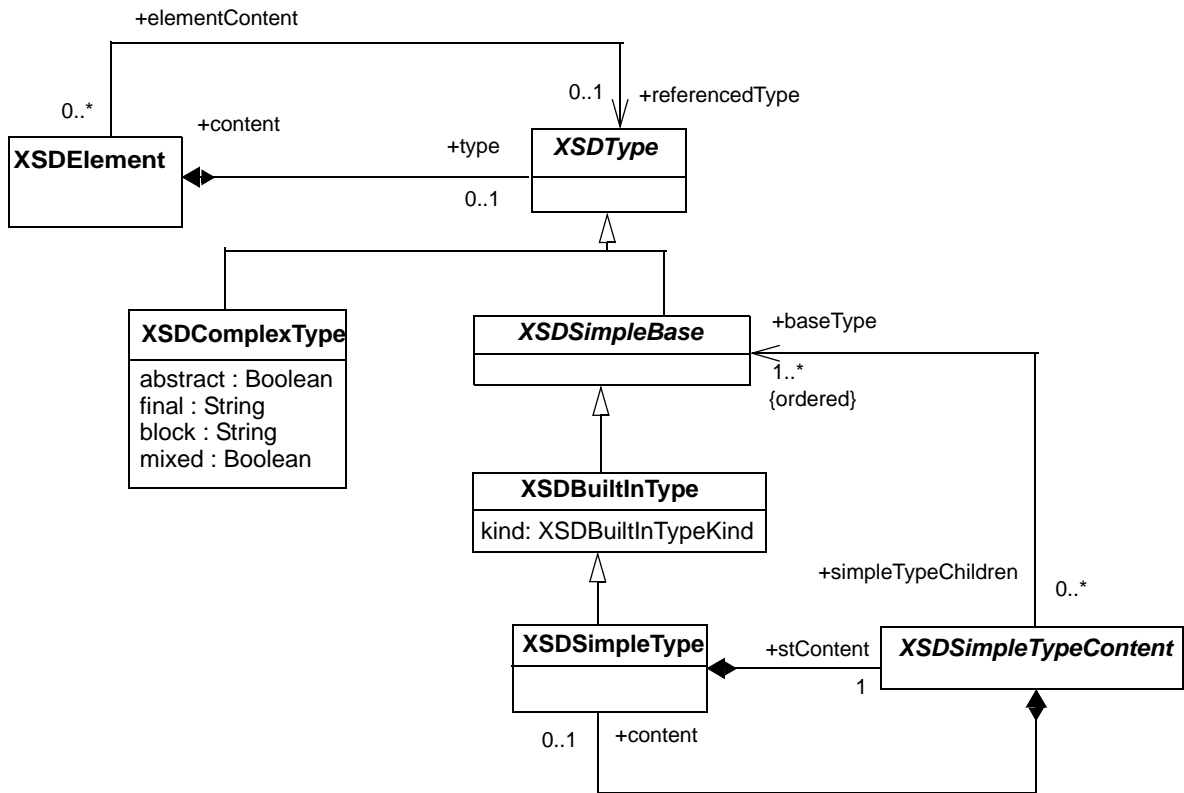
+elementContent

0..*

0..1

+referencedType

+content

+type

XSDElement

XSDType

0..1

XSDComplexType

abstract : Boolean
final : String
block : String
mixed : Boolean

XSDSimpleBase

+baseType

1..*
{ordered}

XSDBuiltInType

kind: XSDBuiltInTypeKind

+simpleTypeChildren

0..*

XSDSimpleType

+stContent

XSDSimpleTypeContent

1

0..1

+content